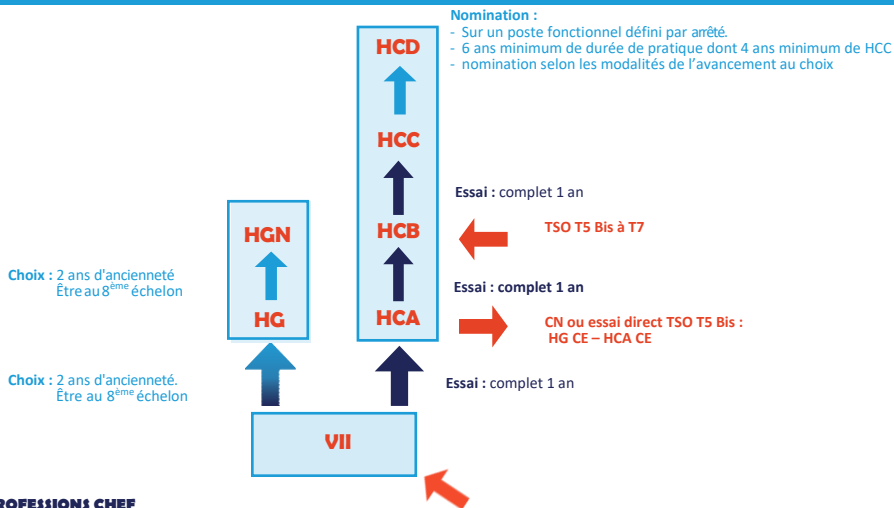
Nomination :
- Sur un poste fonctionnel défini par arrêté.
- 6 ans minimum de durée de pratique dont 4 ans minimum de HCC
- nomination selon les modalités de l'avancement au choix

HCD

HCC

Essai : complet 1 an

HGN

HCB

TSO T5 Bis à T7

Choix : 2 ans d'ancienneté Être au 8$^{ème}$ échelon

Essai : complet 1 an

HG

HCA

CN ou essai direct TSO T5 Bis : HG CE – HCA CE

Choix : 2 ans d'ancienneté. Être au 8$^{ème}$ échelon

Essai : complet 1 an

VII

ROFESSIONS CHEF